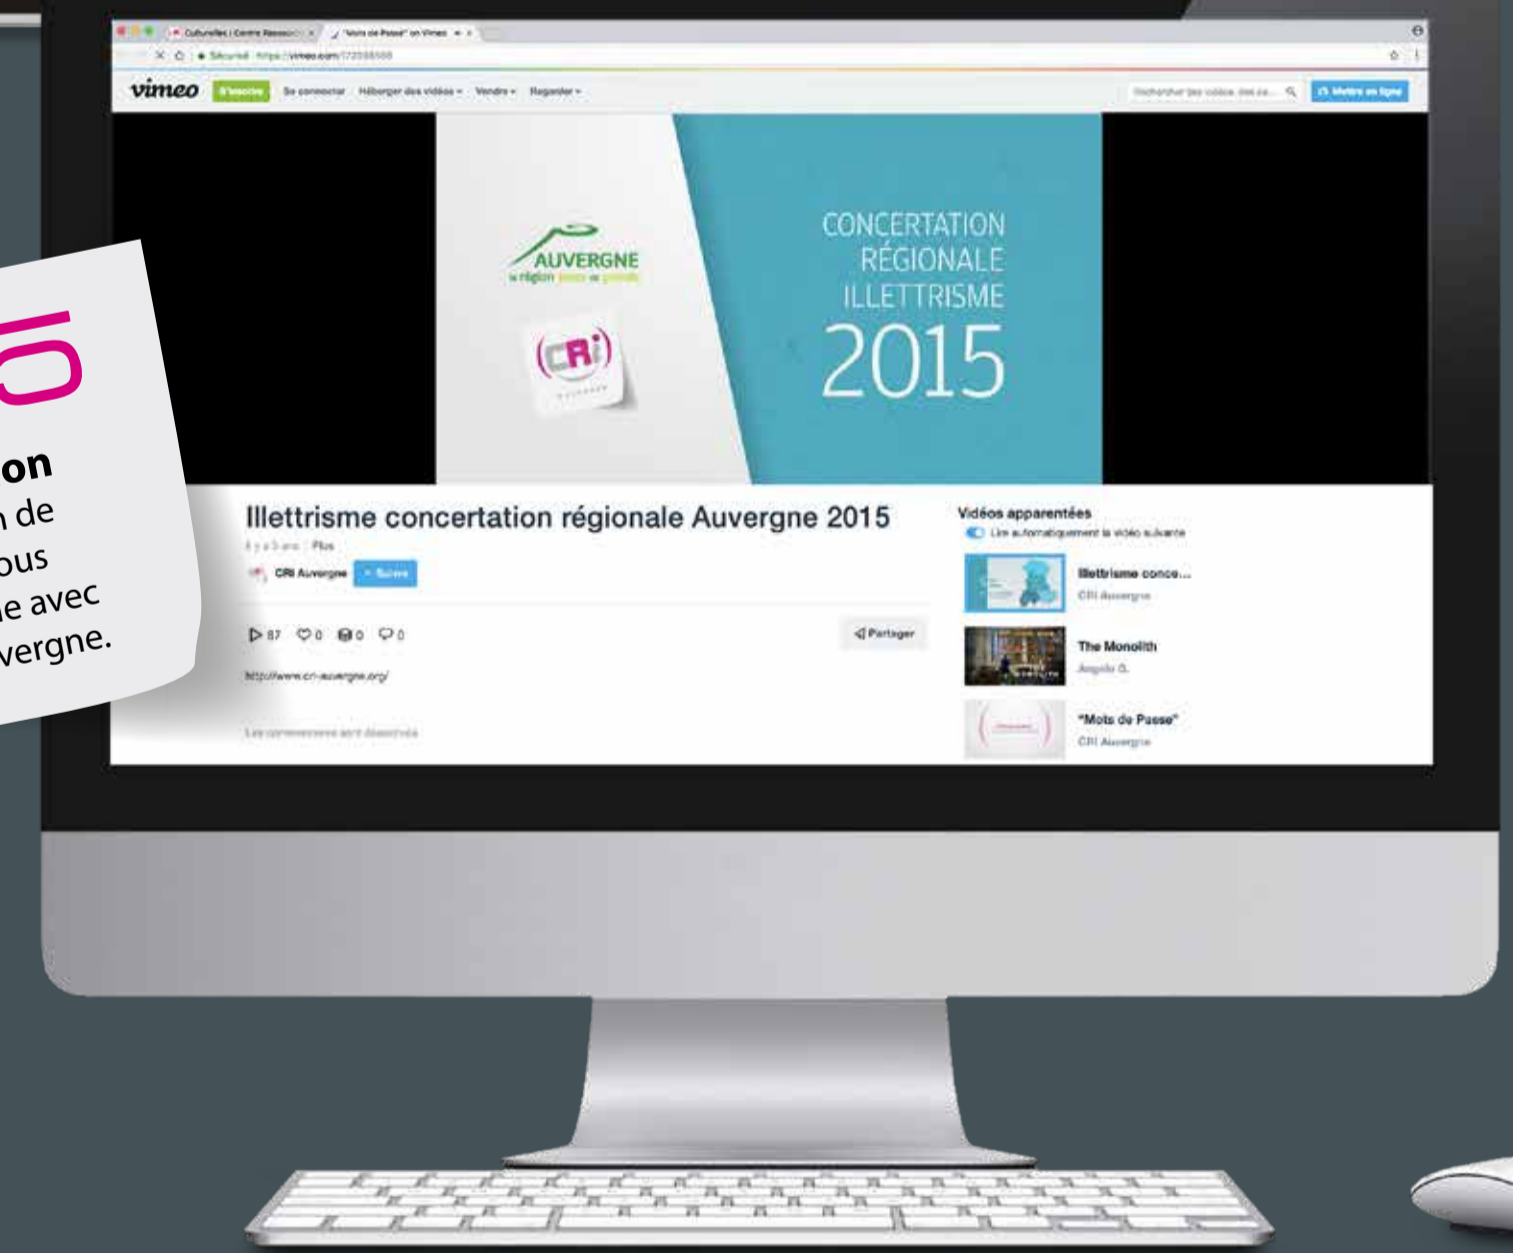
Culturelles | Centre Ressources
"Mots de Passe" on Vimeo
Sécurisé https://vimeo.com/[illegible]

vimeo S'inscrire Se connecter Héberger des vidéos Vendre Regarder
Rechercher des vidéos, des ra... Mettre en ligne

AUVERGNE
la région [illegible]

CRi

CONCERTATION RÉGIONALE ILLETTRISME 2015

Illettrisme concertation régionale Auvergne 2015
il y a 3 ans | Plus
CRI Auvergne + Suivre

87 0 0 0
Partager

http://www.cri-auvergne.org/

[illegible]

Vidéos apparentées
Lire automatiquement la vidéo suivante
Illettrisme conce...
CRI Auvergne
The Monolith
Angelo G.
"Mots de Passe"
CRI Auvergne

on
n de
ous
ne avec
vergne.